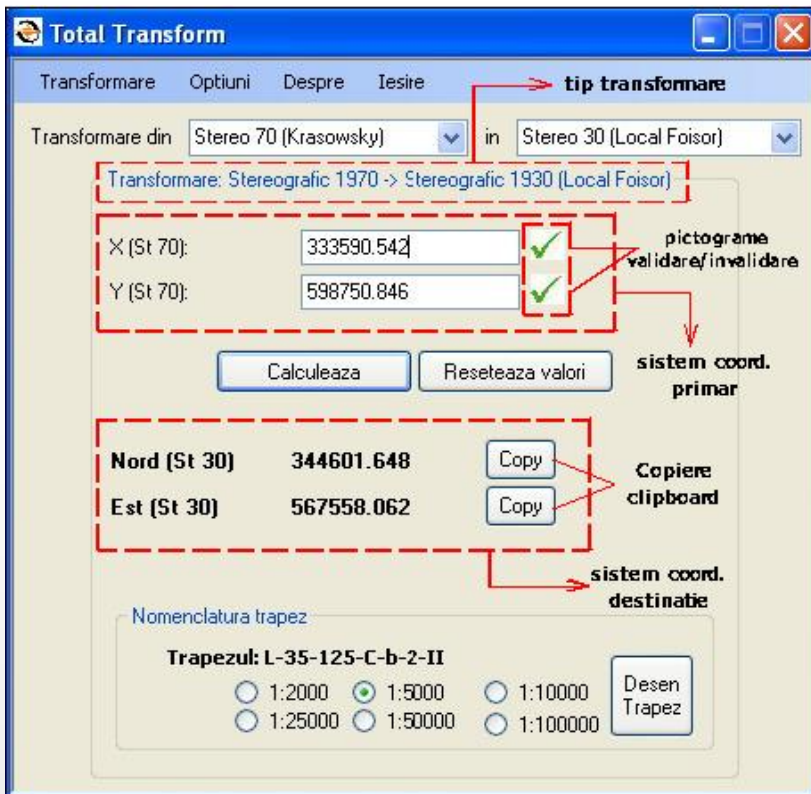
Total Transform

Transformare Optiuni Despre Iesire

tip transformare

Transformare din Stereo 70 (Krasowsky) in Stereo 30 (Local Foisor)

Transformare: Stereografic 1970 -> Stereografic 1930 (Local Foisor)

X (St 70): 333590.542

Y (St 70): 598750.846

pictograme validare/invalidare

Calculeaza Reseteaza valori

sistem coord. primar

Nord (St 30) 344601.648 Copy

Est (St 30) 567558.062 Copy

Copiere clipboard

sistem coord. destinatie

Nomenclatura trapez

Trapezul: L-35-125-C-b-2-II

1:2000 1:5000 1:10000

1:25000 1:50000 1:100000

Desen Trapez